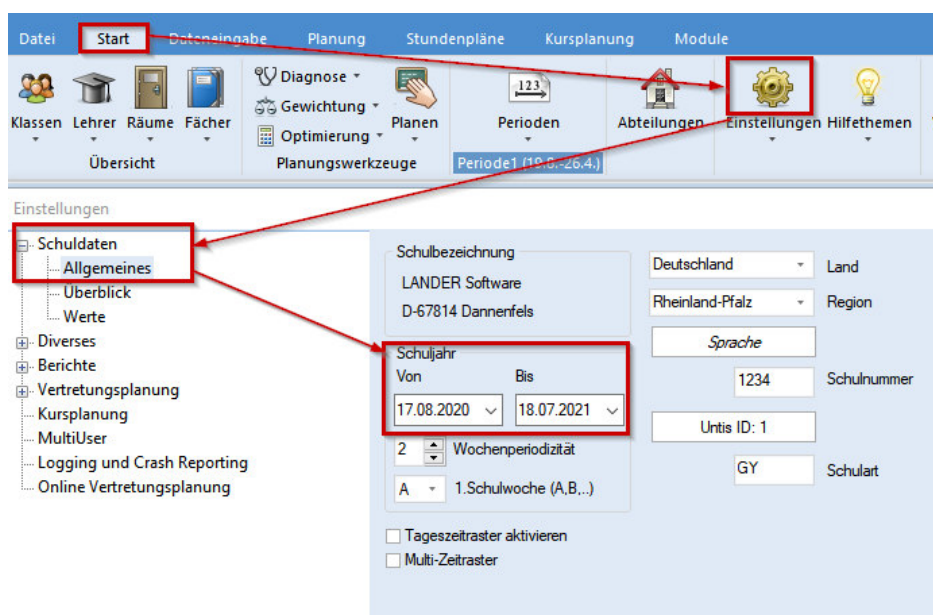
Datei Start Dateneingabe Planung Stundenpläne Kursplanung Module

Klassen Lehrer Räume Fächer
Übersicht

Diagnose
Gewichtung
Optimierung
Planen
Planungswerkzeuge

Perioden
Periode1 (19.8.-26.4.)

Abteilungen
Einstellungen
Hilfethemen

Einstellungen

Schuldaten
Allgemeines
Überblick
Werte
Diverses
Berichte
Vertretungsplanung
Kursplanung
MultiUser
Logging und Crash Reporting
Online Vertretungsplanung

Schulbezeichnung
LANDER Software
D-67814 Dannenfels

Schuljahr
Von
17.08.2020
Bis
18.07.2021

2 Wochenperiodizität
A 1.Schulwoche (A,B,..)

Tageszeitraster aktivieren
Multi-Zeitraster

Deutschland Land
Rheinland-Pfalz Region
Sprache
1234 Schulnummer
Untis ID: 1
GY Schulart